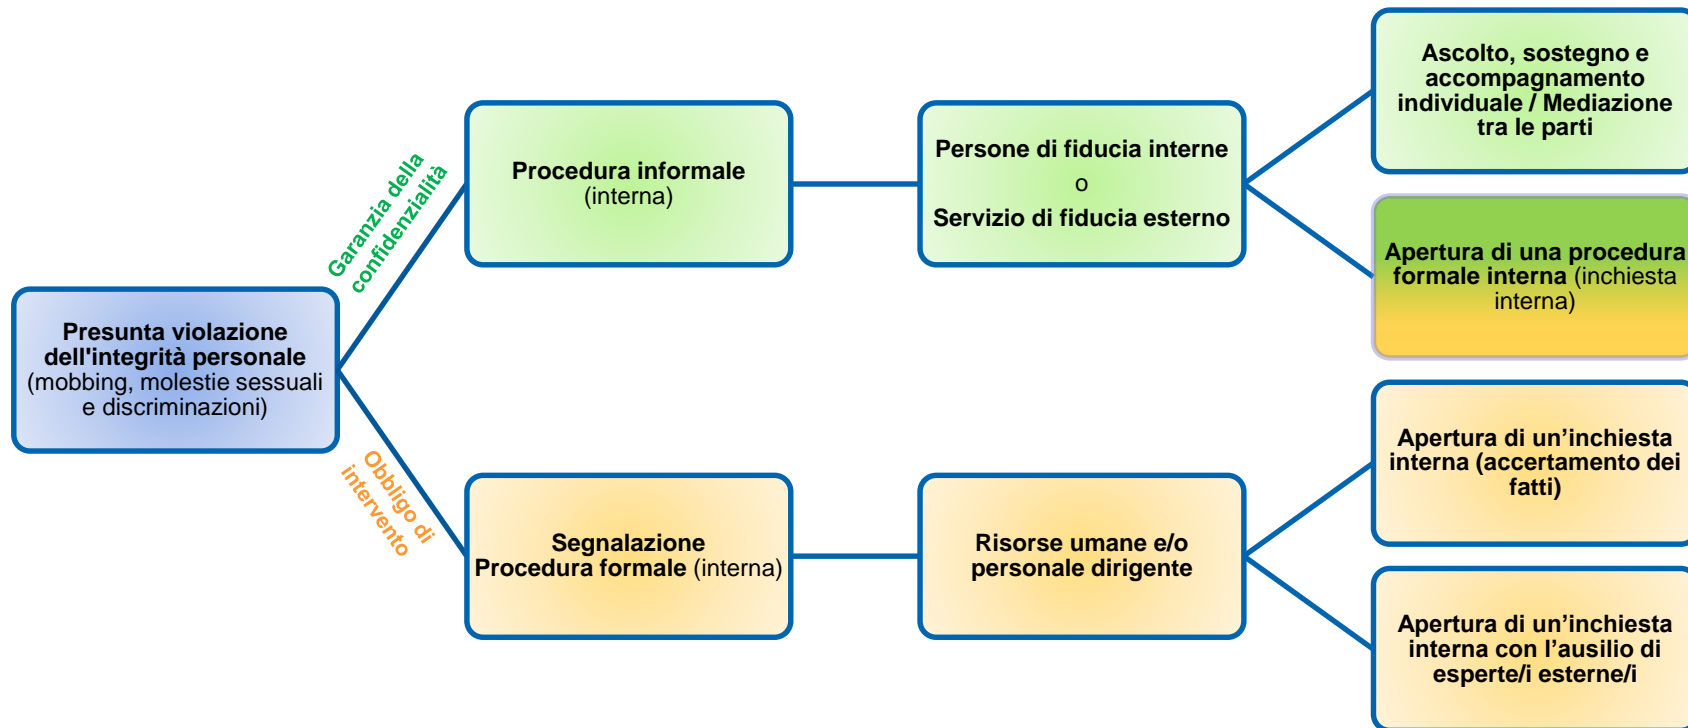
Presunta violazione dell'integrità personale (mobbing, molestie sessuali e discriminazioni)

Garanzia della confidenzialità

Procedura informale (interna)

Persone di fiducia interne
o
Servizio di fiducia esterno

Ascolto, sostegno e accompagnamento individuale / Mediazione tra le parti

Apertura di una procedura formale interna (inchiesta interna)

Obbligo di intervento

Segnalazione
Procedura formale (interna)

Risorse umane e/o personale dirigente

Apertura di un'inchiesta interna (accertamento dei fatti)

Apertura di un'inchiesta interna con l'ausilio di esperte/i esterne/i